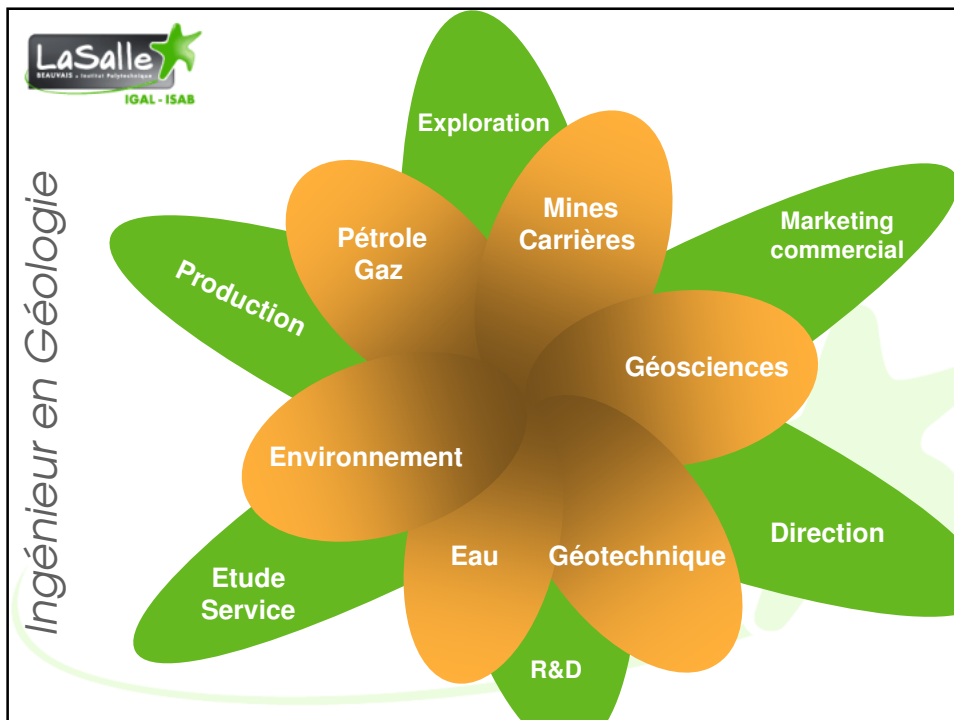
LaSalle
BEAUVAIS • Institut Polytechnique
IGAL - ISAB

Ingénieur en Géologie

Exploration

Pétrole Gaz

Mines Carrières

Marketing commercial

Production

Géosciences

Environnement

Direction

Etude Service

Eau

Géotechnique

R&D